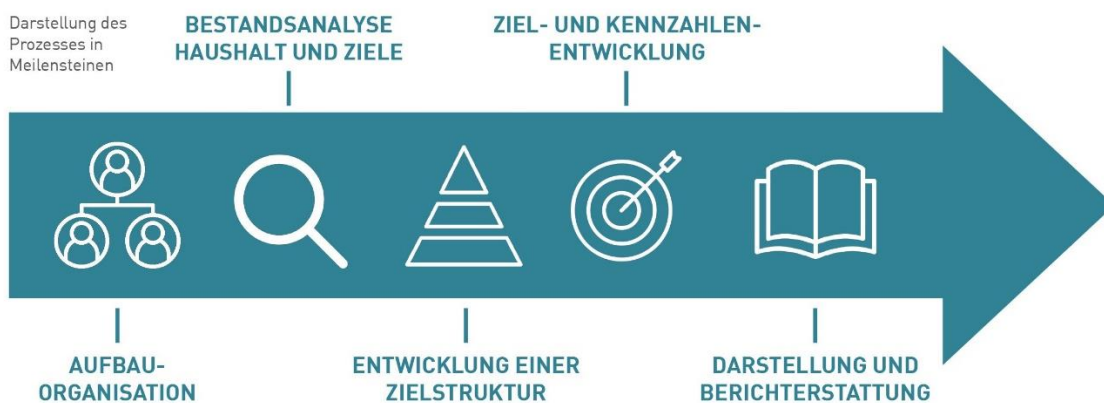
Darstellung des Prozesses in Meilensteinen

BESTANDSANALYSE HAUSHALT UND ZIELE

ZIEL- UND KENNZAHLEN-ENTWICKLUNG

AUFBAU-ORGANISATION

ENTWICKLUNG EINER ZIELSTRUKTUR

DARSTELLUNG UND BERICHTERSTATTUNG